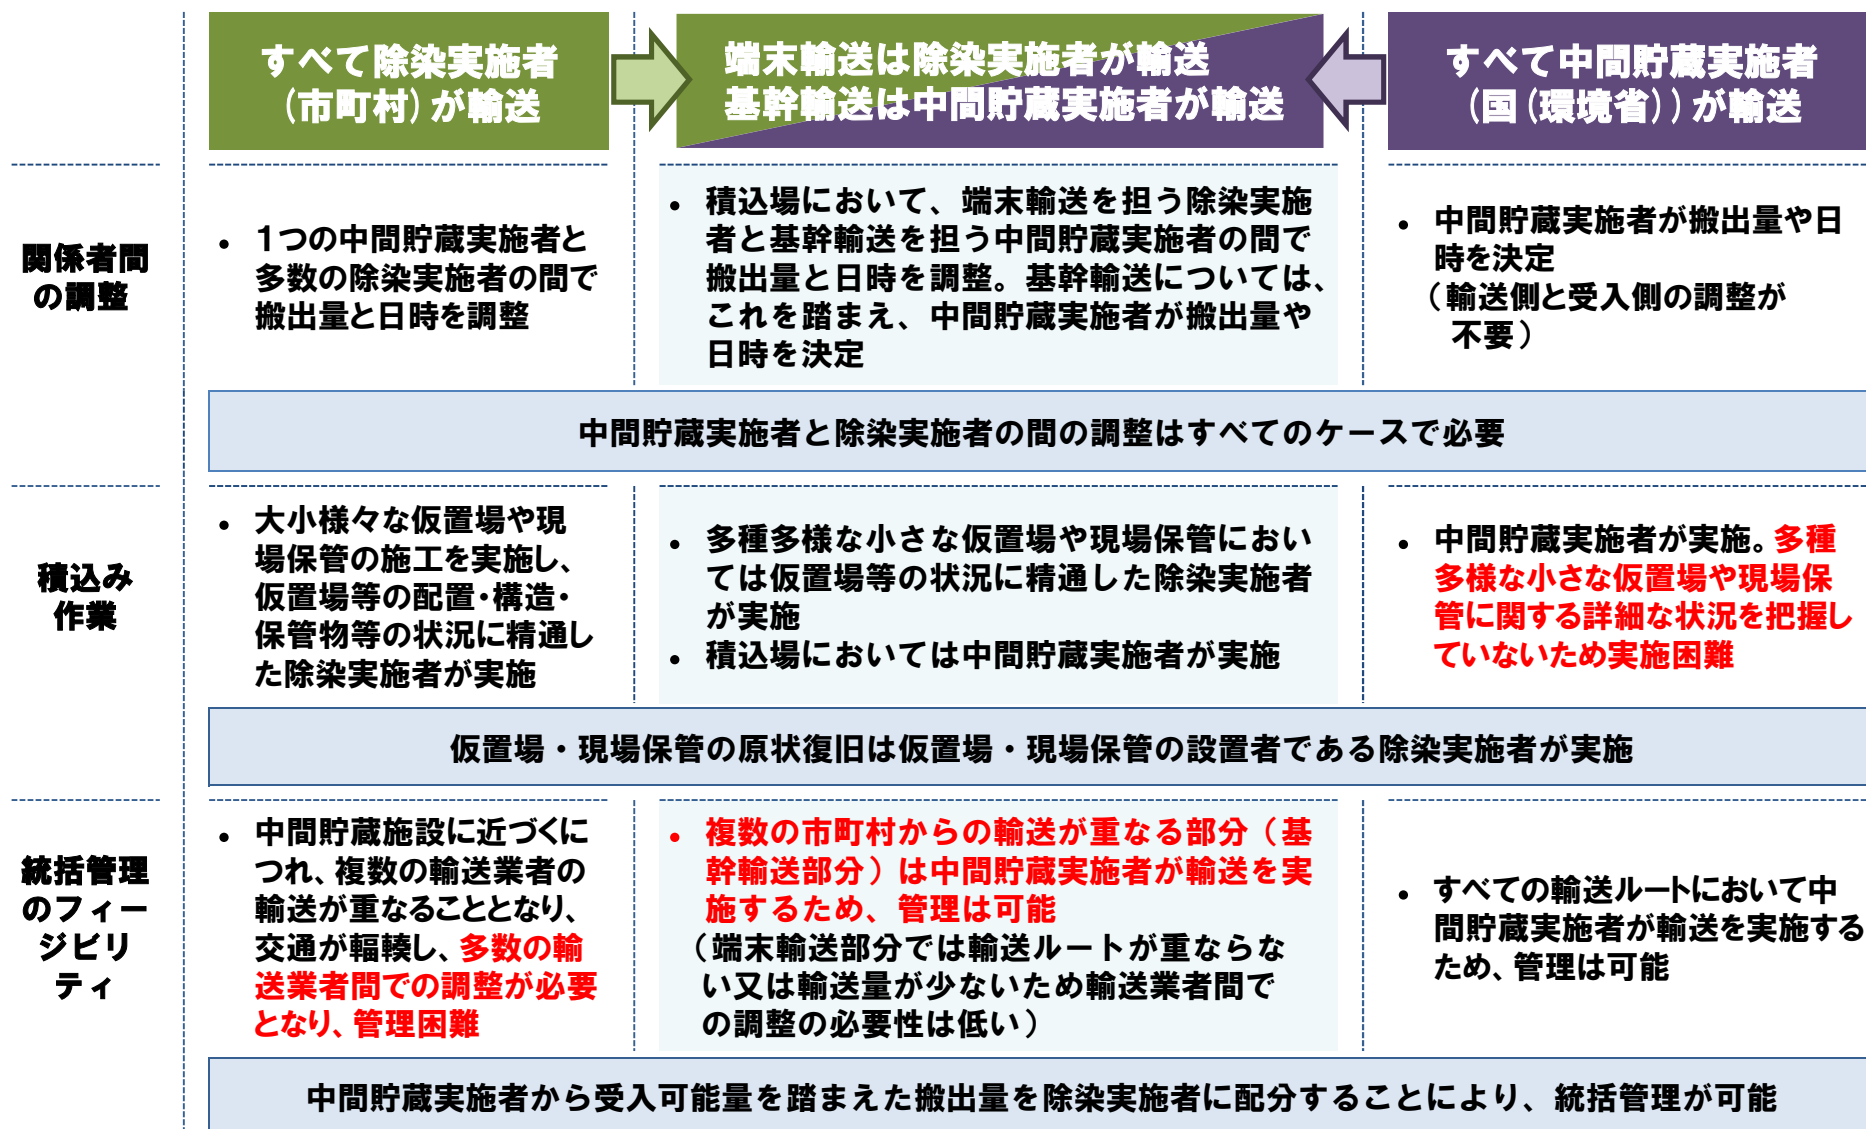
| | すべて除染実施者（市町村）が輸送 | 端末輸送は除染実施者が輸送 基幹輸送は中間貯蔵実施者が輸送 | すべて中間貯蔵実施者（国（環境省））が輸送 |
|---|---|---|---|
| 関係者間の調整 | • 1つの中間貯蔵実施者と多数の除染実施者の間で搬出量と日時を調整 | • 積込場において、端末輸送を担う除染実施者と基幹輸送を担う中間貯蔵実施者の間で搬出量と日時を調整。基幹輸送については、これを踏まえ、中間貯蔵実施者が搬出量や日時を決定 | • 中間貯蔵実施者が搬出量や日時を決定（輸送側と受入側の調整が不要） |

中間貯蔵実施者と除染実施者の間の調整はすべてのケースで必要

| | | | |
|---|---|---|---|
| 積込み作業 | • 大小様々な仮置場や現場保管の施工を実施し、仮置場等の配置・構造・保管物等の状況に精通した除染実施者が実施 | • 多種多様な小さな仮置場や現場保管においては仮置場等の状況に精通した除染実施者が実施<br>• 積込場においては中間貯蔵実施者が実施 | • 中間貯蔵実施者が実施。多種多様な小さな仮置場や現場保管に関する詳細な状況を把握していないため実施困難 |

仮置場・現場保管の原状復旧は仮置場・現場保管の設置者である除染実施者が実施

| | | | |
|---|---|---|---|
| 統括管理のフィージビリティ | • 中間貯蔵施設に近づくにつれ、複数の輸送業者の輸送が重なることとなり、交通が輻輳し、多数の輸送業者間での調整が必要となり、管理困難 | • 複数の市町村からの輸送が重なる部分（基幹輸送部分）は中間貯蔵実施者が輸送を実施するため、管理は可能<br>（端末輸送部分では輸送ルートが重ならない又は輸送量が少ないため輸送業者間での調整の必要性は低い） | • すべての輸送ルートにおいて中間貯蔵実施者が輸送を実施するため、管理は可能 |

中間貯蔵実施者から受入可能量を踏まえた搬出量を除染実施者に配分することにより、統括管理が可能